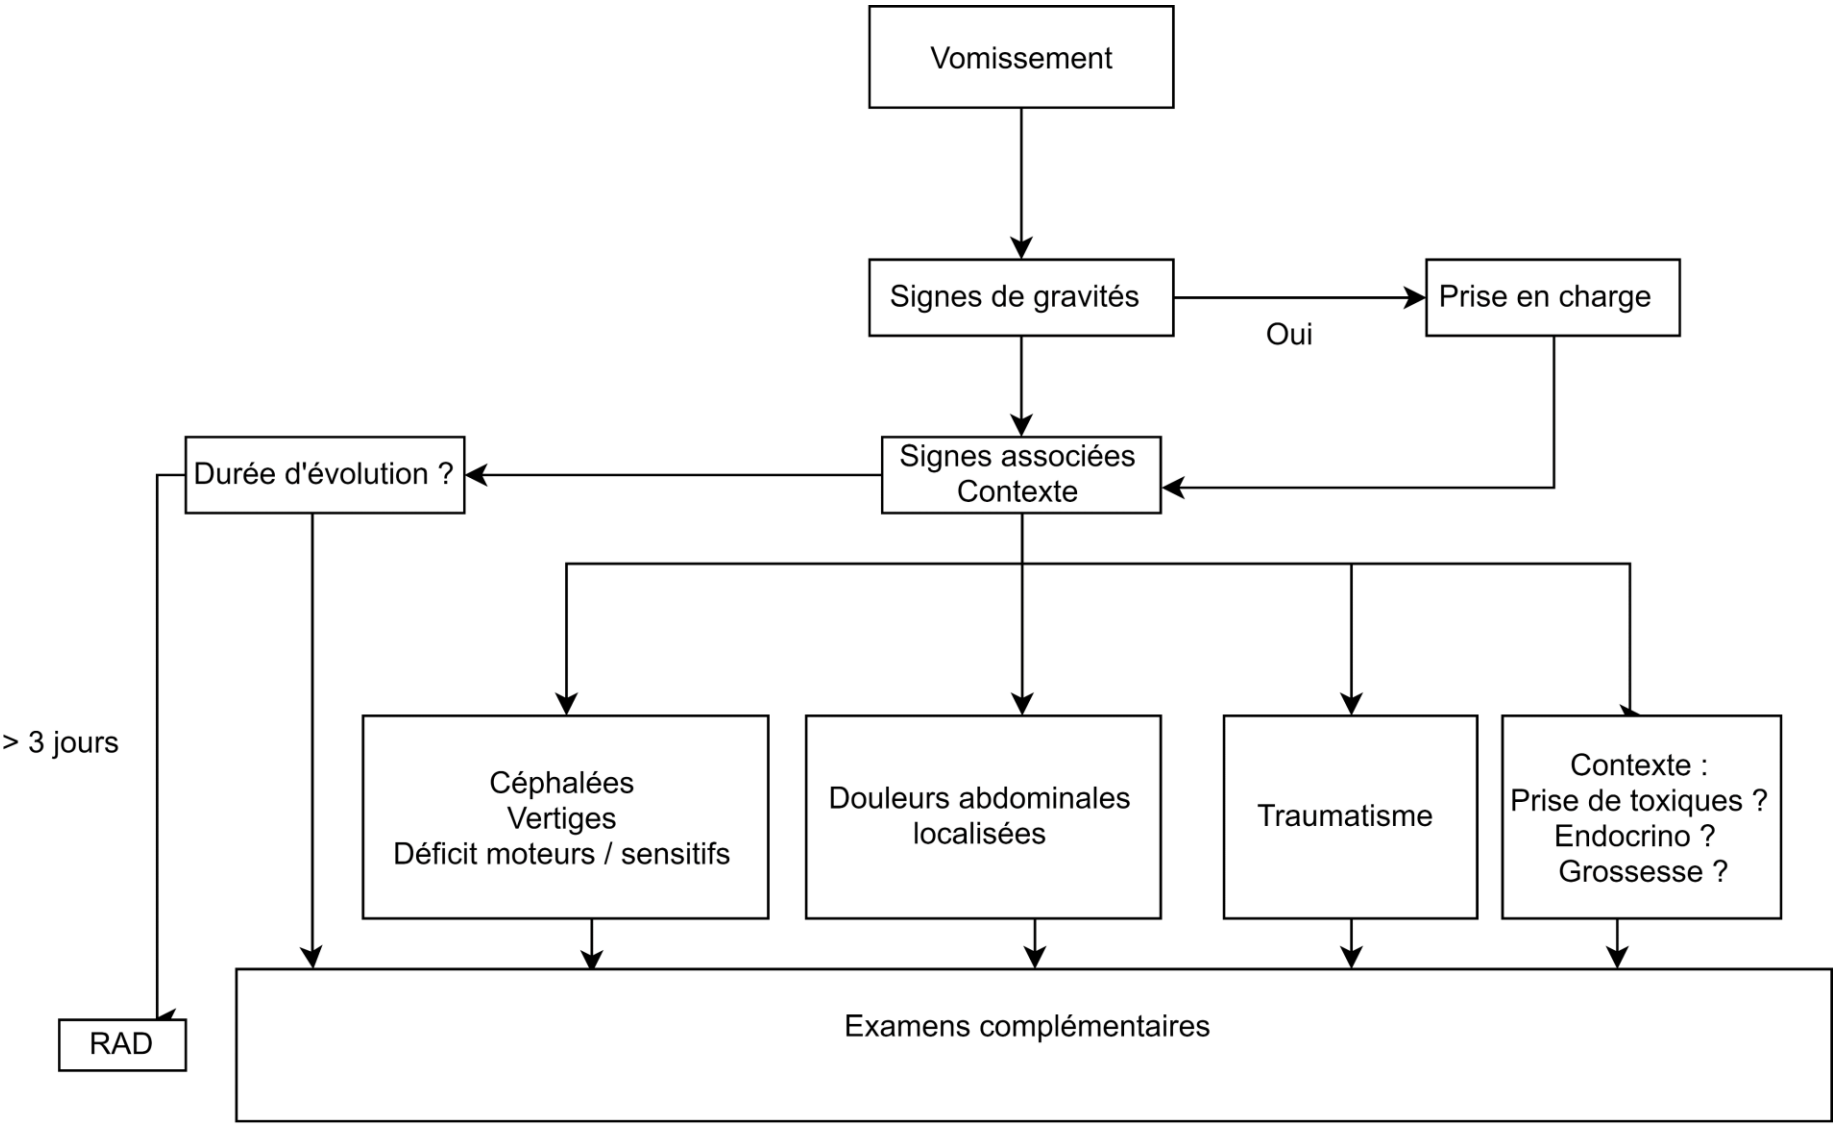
Vomissement

Signes de gravités

Oui

Prise en charge

Durée d'évolution ?

Signes associées
Contexte

> 3 jours

Céphalées
Vertiges
Déficit moteurs / sensitifs

Douleurs abdominales localisées

Traumatisme

Contexte :
Prise de toxiques ?
Endocrino ?
Grossesse ?

RAD

Examens complémentaires